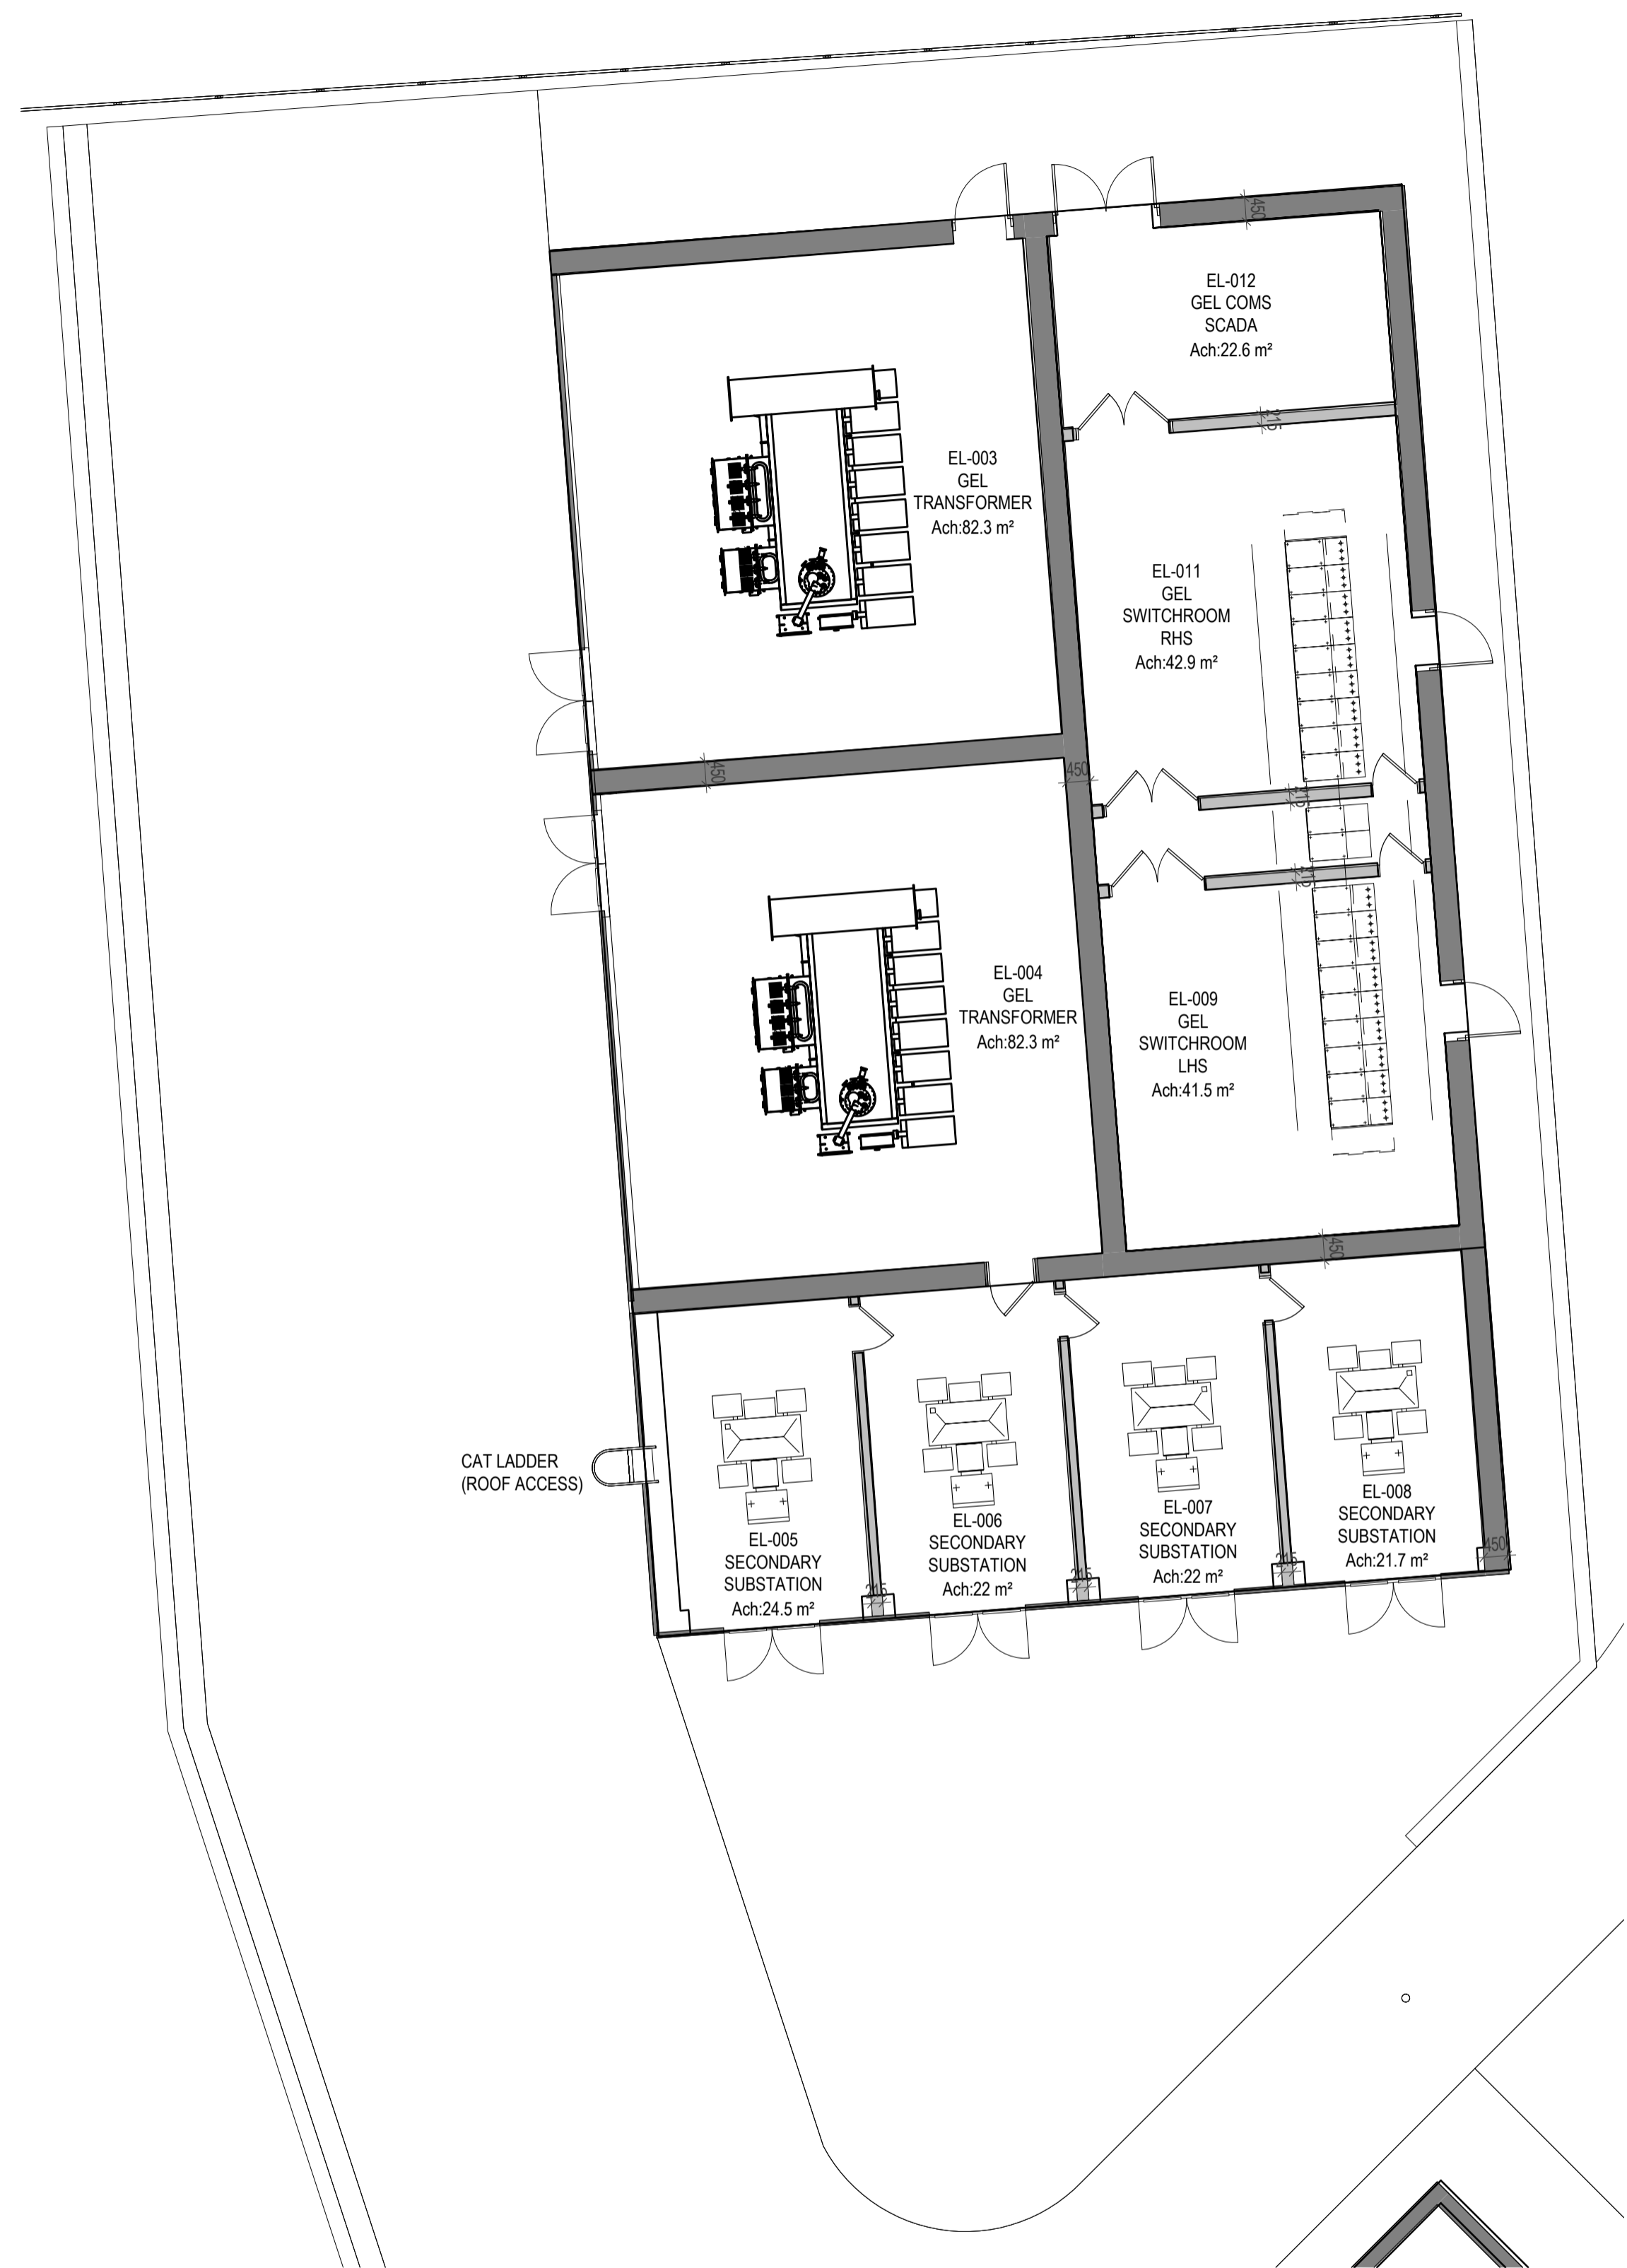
450

EL-012
GEL COMS
SCADA
Ach:22.6 m²

215

EL-003
GEL
TRANSFORMER
Ach:82.3 m²

EL-011
GEL
SWITCHROOM
RHS
Ach:42.9 m²

450

450

215

215

EL-004
GEL
TRANSFORMER
Ach:82.3 m²

EL-009
GEL
SWITCHROOM
LHS
Ach:41.5 m²

450

CAT LADDER
(ROOF ACCESS)

EL-005
SECONDARY
SUBSTATION
Ach:24.5 m²

215

EL-006
SECONDARY
SUBSTATION
Ach:22 m²

215

EL-007
SECONDARY
SUBSTATION
Ach:22 m²

215

EL-008
SECONDARY
SUBSTATION
Ach:21.7 m²

450